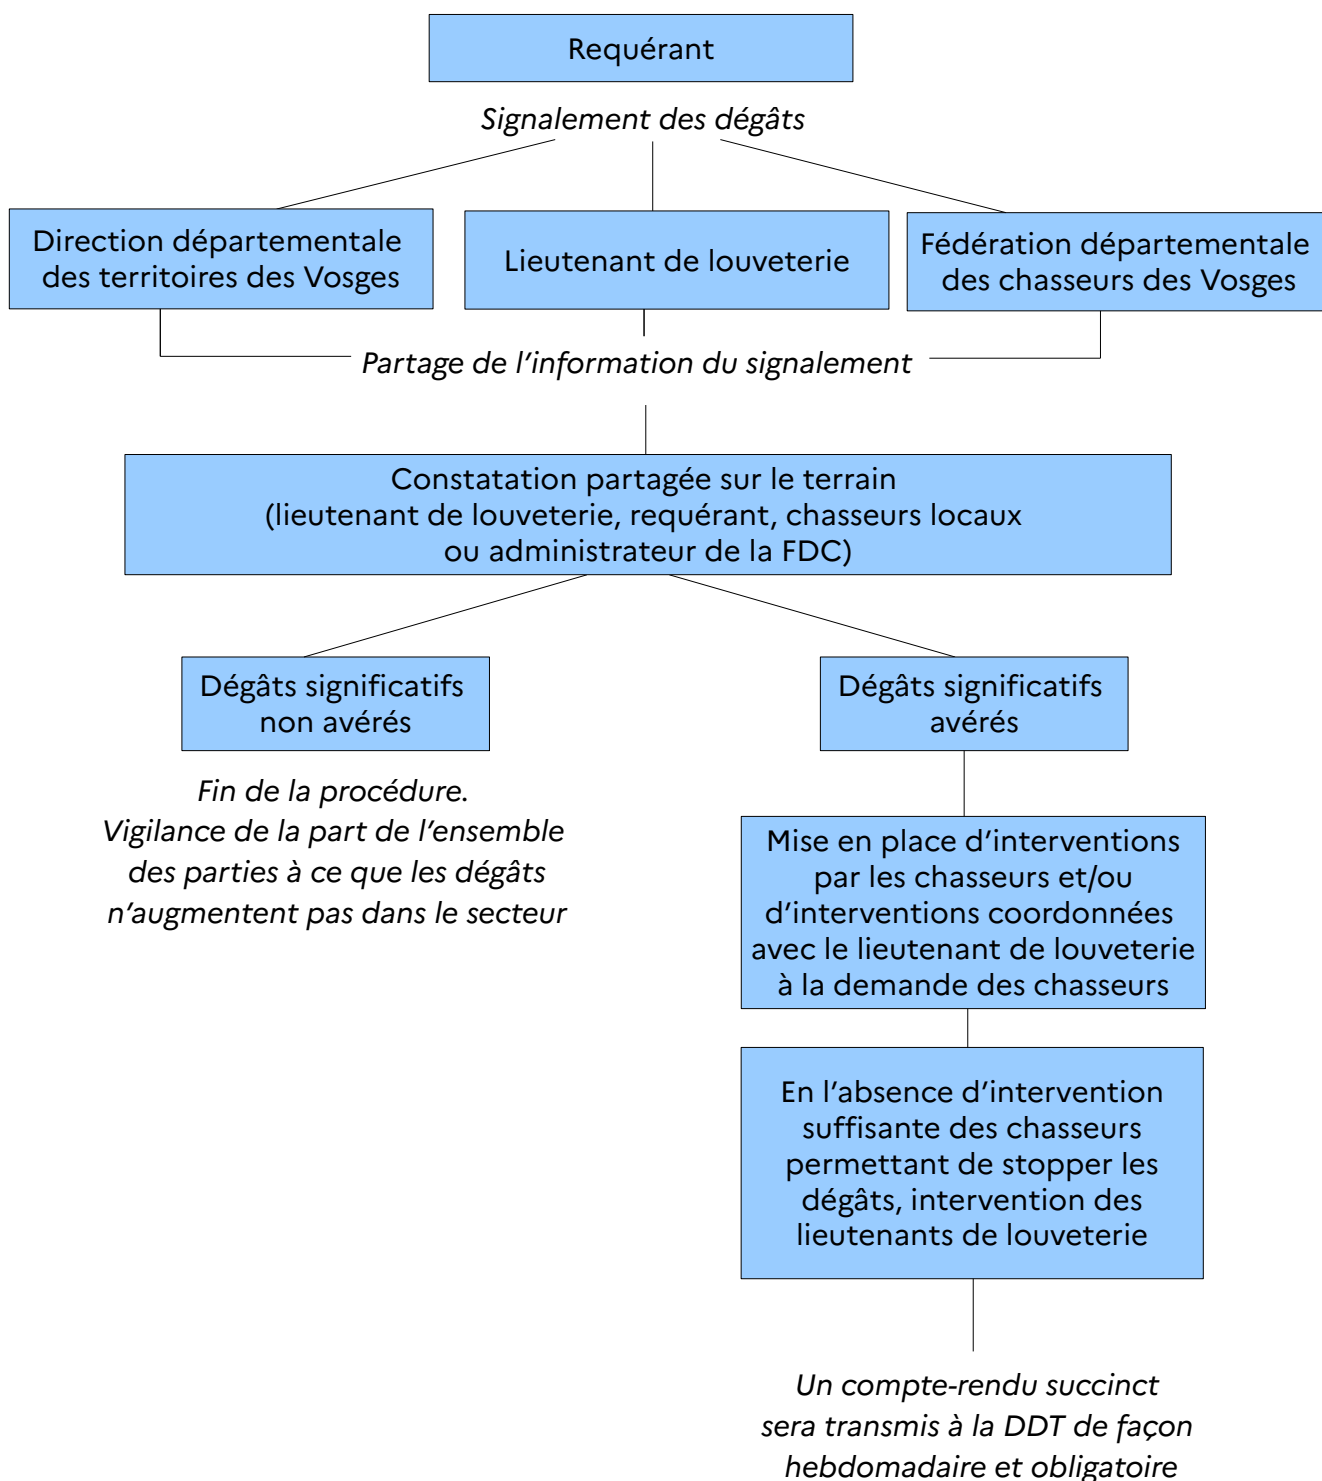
Requérant

Signalement des dégâts

Direction départementale des territoires des Vosges

Lieutenant de louveterie

Fédération départementale des chasseurs des Vosges

Partage de l'information du signalement

Constatation partagée sur le terrain (lieutenant de louveterie, requérant, chasseurs locaux ou administrateur de la FDC)

Dégâts significatifs non avérés

Fin de la procédure. Vigilance de la part de l'ensemble des parties à ce que les dégâts n'augmentent pas dans le secteur

Dégâts significatifs avérés

Mise en place d'interventions par les chasseurs et/ou d'interventions coordonnées avec le lieutenant de louveterie à la demande des chasseurs

En l'absence d'intervention suffisante des chasseurs permettant de stopper les dégâts, intervention des lieutenants de louveterie

Un compte-rendu succinct sera transmis à la DDT de façon hebdomadaire et obligatoire